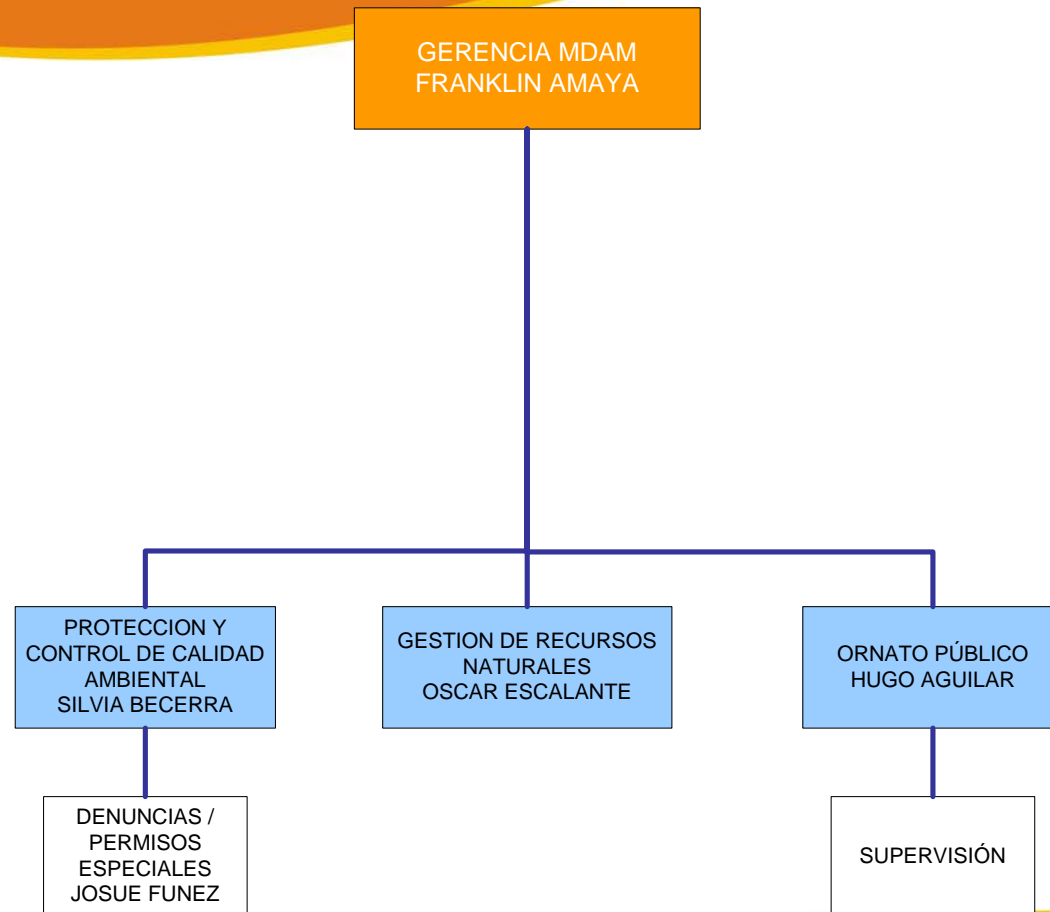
GERENCIA MDAM
FRANKLIN AMAYA

PROTECCION Y CONTROL DE CALIDAD AMBIENTAL
SILVIA BECERRA

GESTION DE RECURSOS NATURALES
OSCAR ESCALANTE

ORNATO PÚBLICO
HUGO AGUILAR

DENUNCIAS / PERMISOS ESPECIALES
JOSUE FUNEZ

SUPERVISIÓN